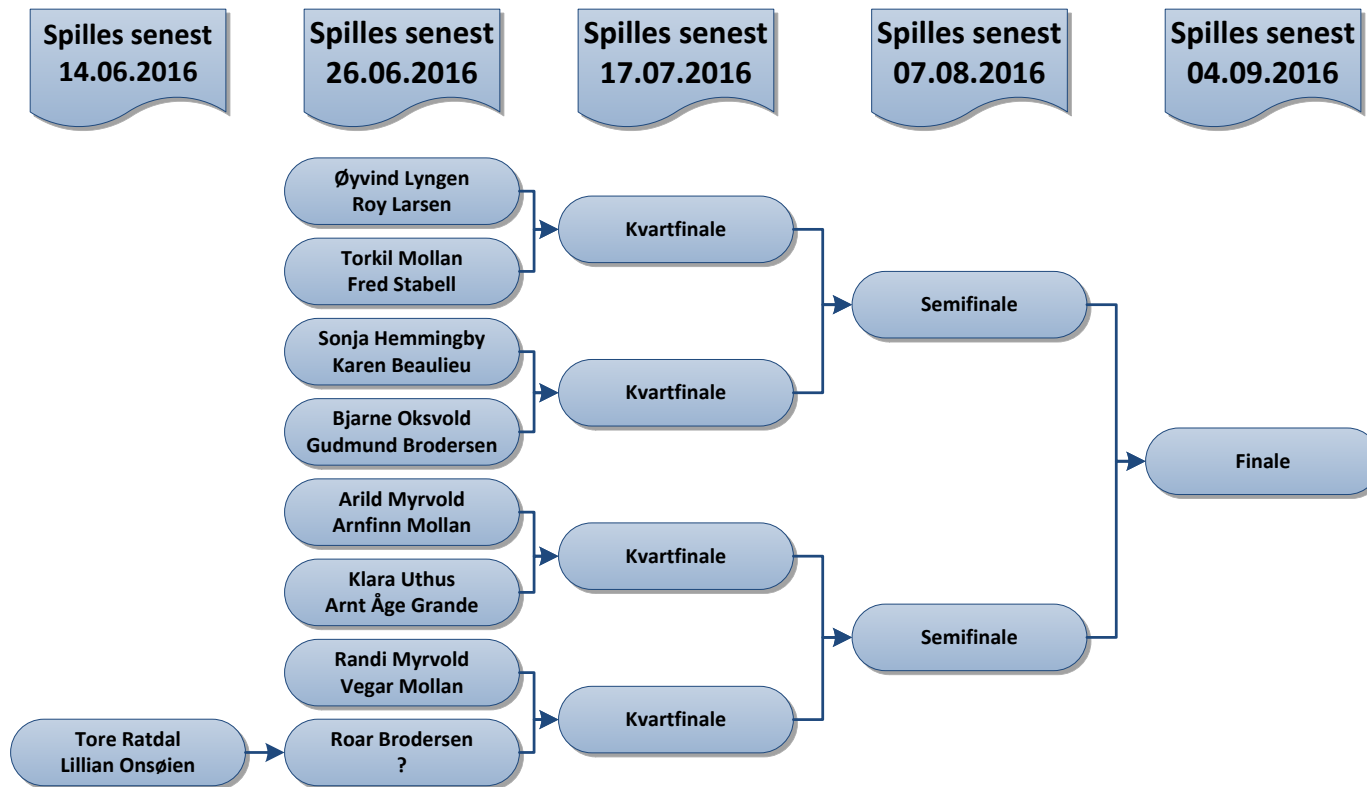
Spilles senest 14.06.2016

Spilles senest 26.06.2016

Spilles senest 17.07.2016

Spilles senest 07.08.2016

Spilles senest 04.09.2016

Øyvind Lyngen
Roy Larsen

Torkil Mollan
Fred Stabell

Sonja Hemmingby
Karen Beaulieu

Bjarne Oksvold
Gudmund Brodersen

Arild Myrvold
Arnfinn Mollan

Klara Uthus
Arnt Åge Grande

Randi Myrvold
Vegar Mollan

Tore Ratdal
Lillian Onsøien

Roar Brodersen
?

Kvartfinale

Kvartfinale

Kvartfinale

Kvartfinale

Semifinale

Semifinale

Finale